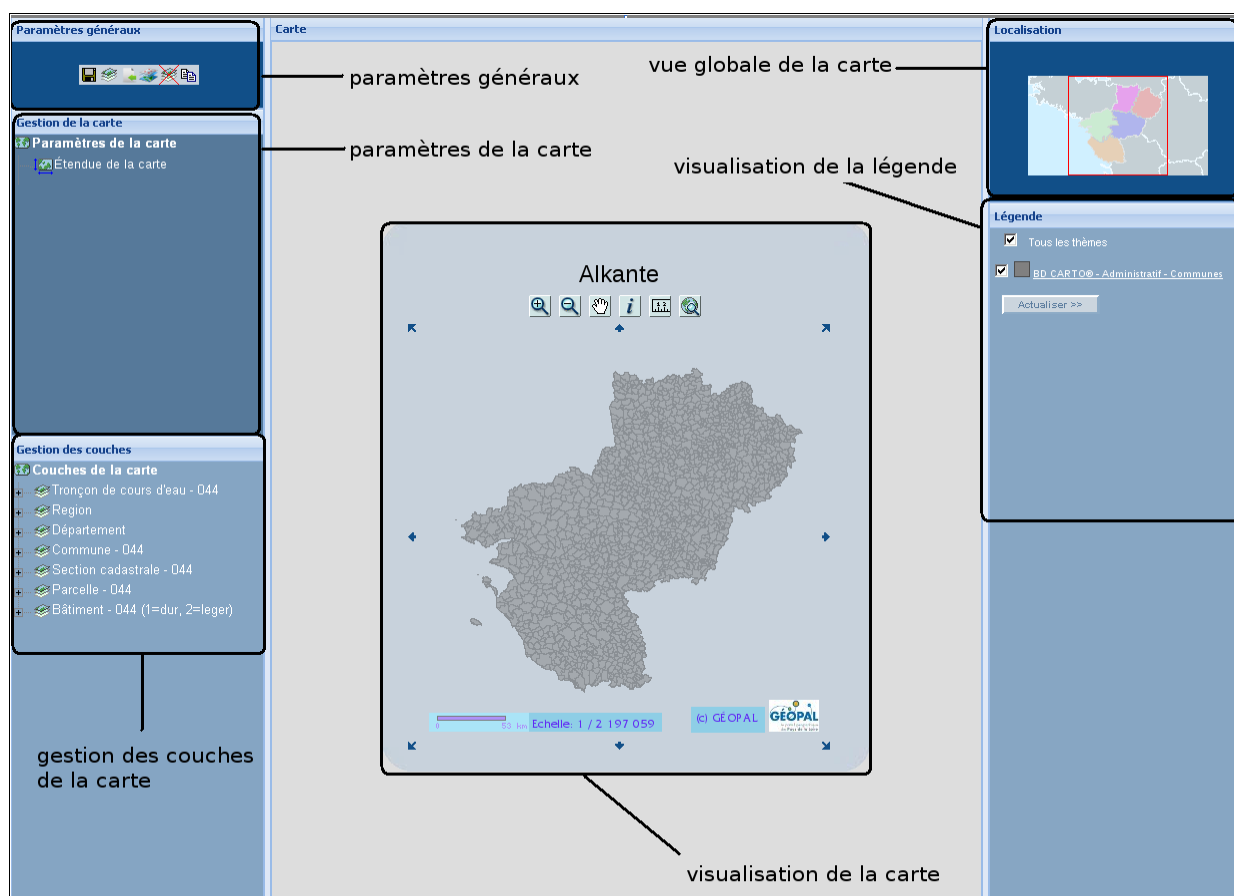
Paramètres généraux

paramètres généraux

Gestion de la carte

Paramètres de la carte

Étendue de la carte

paramètres de la carte

Gestion des couches

Couches de la carte

Tronçon de cours d'eau - 044

Region

Département

Commune - 044

Section cadastrale - 044

Parcelle - 044

Bâtiment - 044 (1=dur, 2=leger)

gestion des couches de la carte

Carte

Alkante

0 53 km Echelle: 1 / 2 197 059

(c) GÉOPAL

GÉOPAL

visualisation de la carte

Localisation

vue globale de la carte

visualisation de la légende

Légende

Tous les thèmes

BD CARTO® - Administratif - Communes

Actualiser >>